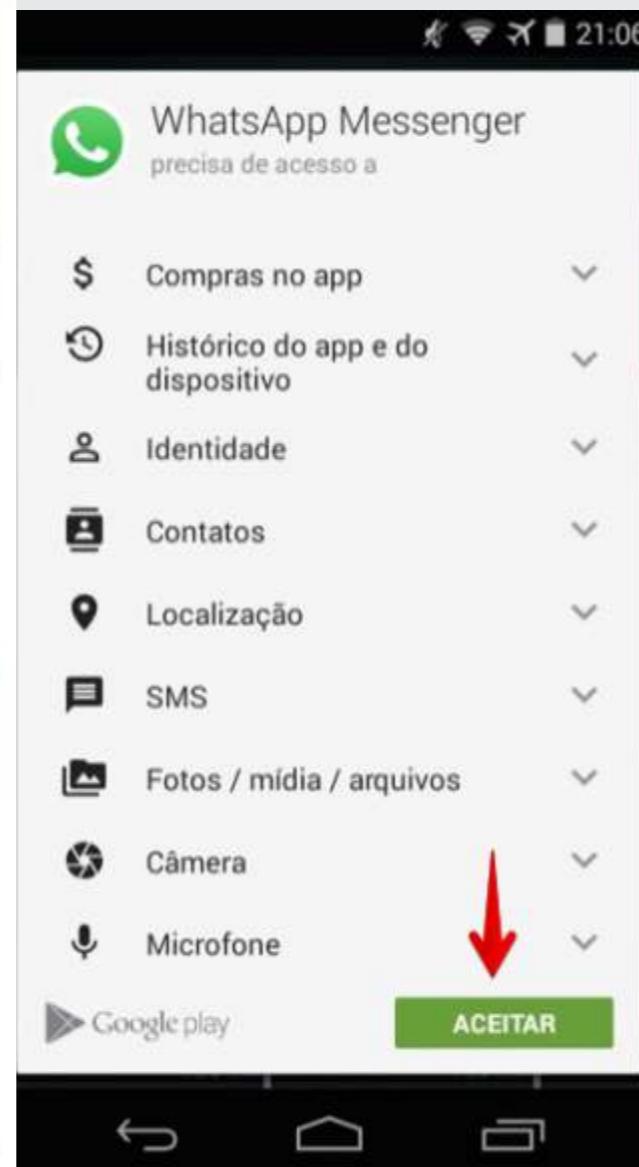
21:06

WhatsApp Messenger
precisa de acesso a

Compras no app

Histórico do app e do dispositivo

Identidade

Contatos

Localização

SMS

Fotos / mídia / arquivos

Câmera

Microfone

Google play

ACEITAR